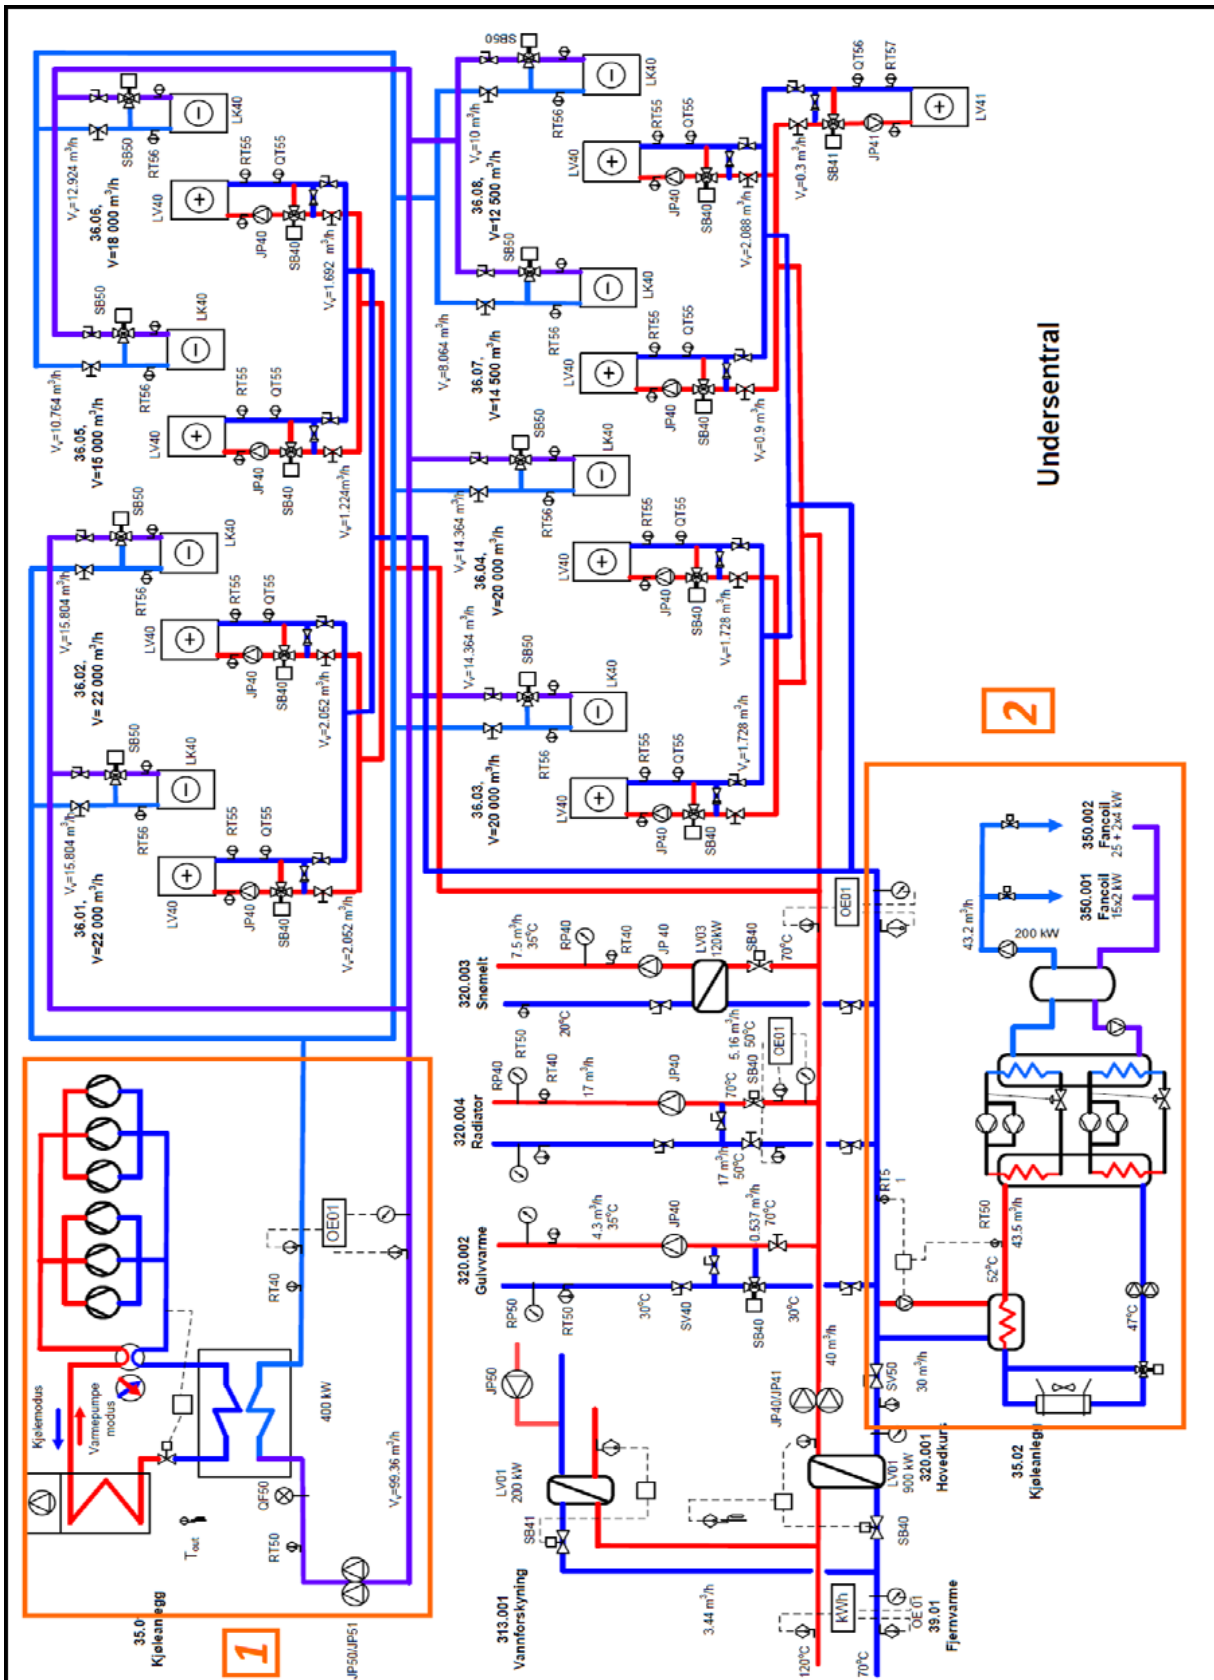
Undersentral

36.06,
V=18 000 m³/h
Vv=12.924 m³/h
SB50
RT56
LK40
LV40
RT55
QT55
JP40
SB40
Vv=1.692 m³/h

36.05,
V=15 000 m³/h
Vv=10.764 m³/h
SB50
RT56
LK40
LV40
RT55
QT55
JP40
SB40
Vv=1.224 m³/h

36.02,
V= 22 000 m³/h
Vv=15.804 m³/h
SB50
RT56
LK40
LV40
RT55
QT55
JP40
SB40
Vv=2.052 m³/h

36.01,
V=22 000 m³/h
Vv=15.804 m³/h
SB50
RT56
LK40
LV40
RT55
QT55
JP40
SB40
Vv=2.052 m³/h

36.08,
V=12 500 m³/h
Vv=10 m³/h
SB60
RT56
LK40
LV40
RT55
QT55
JP40
SB40
Vv=2.088 m³/h

LV41
QT56
RT57
SB41
JP41
Vv=0.3 m³/h

36.07,
V=14 500 m³/h
Vv=8.064 m³/h
SB50
RT56
LK40
LV40
RT55
QT55
JP40
SB40
Vv=0.9 m³/h

36.04,
V=20 000 m³/h
Vv=14.364 m³/h
SB50
RT56
LK40
LV40
RT55
QT55
JP40
SB40
Vv=1.728 m³/h

36.03,
V=20 000 m³/h
Vv=14.364 m³/h
SB50
RT56
LK40
LV40
RT55
QT55
JP40
SB40
Vv=1.728 m³/h

2

350.002
Fancoil
25 + 2x4 kW
350.001
Fancoil
15x2 kW
43.2 m³/h
200 kW
RT15
RT50
43.5 m³/h
52°C
47°C
30 m³/h
SV50
35.02
Kjøleanlegg

320.003
Snøsmelt
7.5 m³/h
35°C
RP40
RT40
JP 40
LV03
120kW
SB40
70°C
20°C
5.16 m³/h
50°C
OE01

320.004
Radiator
RP40
RT50
RT40
17 m³/h
JP40
70°C
SB40
17 m³/h
50°C

320.002
Gulvvarme
4.3 m³/h
35°C
JP40
0.537 m³/h
70°C
RP50
RT50
30°C
SV40
SB40
30°C
40 m³/h

OE01
JP50
LV01
200 kW
SB41
313.001
Vannforskyning
3.44 m³/h
JP40/JP41
LV01
900 kW
320.001
Hovedkurs
SB40
kWh
OE 01
39.01
Fjernvarme
120°C
70°C

35.0
Kjøleanlegg
1
Kjølemodus
Varmepumpe
modus
Tout
RT50
OF50
RT40
OE01
400 kW
Vv=99.36 m³/h
JP50/JP51